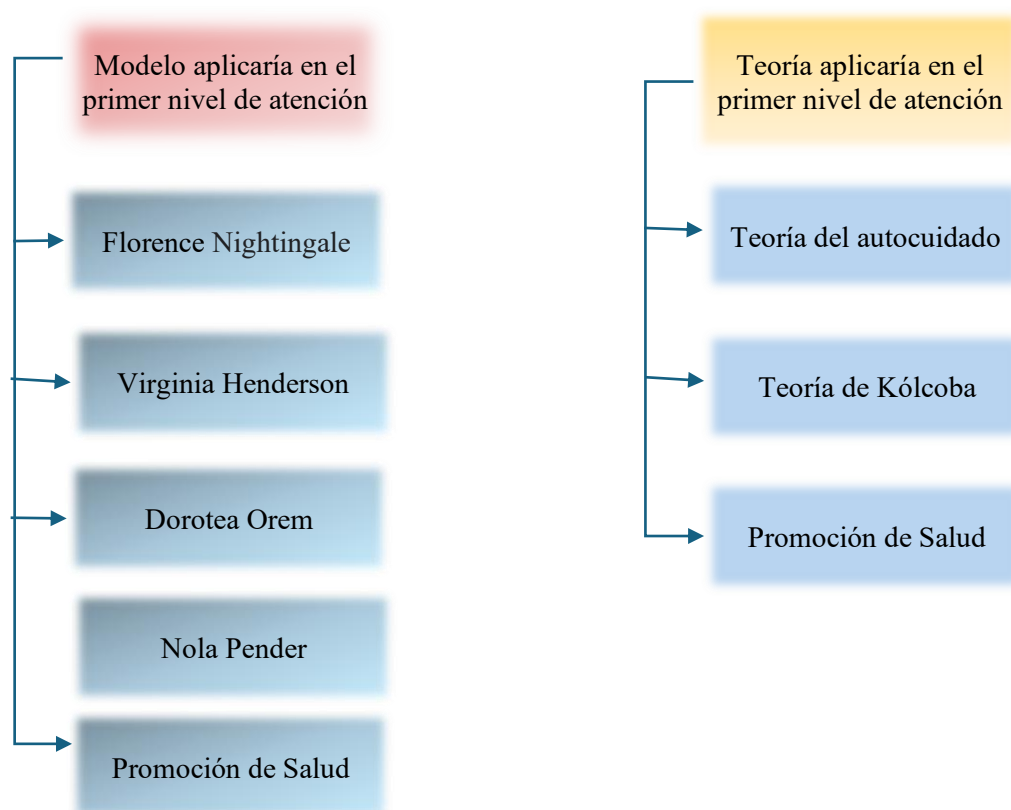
Modelo aplicaría en el primer nivel de atención

Florence Nightingale

Virginia Henderson

Dorotea Orem

Nola Pender

Promoción de Salud

Teoría aplicaría en el primer nivel de atención

Teoría del autocuidado

Teoría de Kólcoba

Promoción de Salud